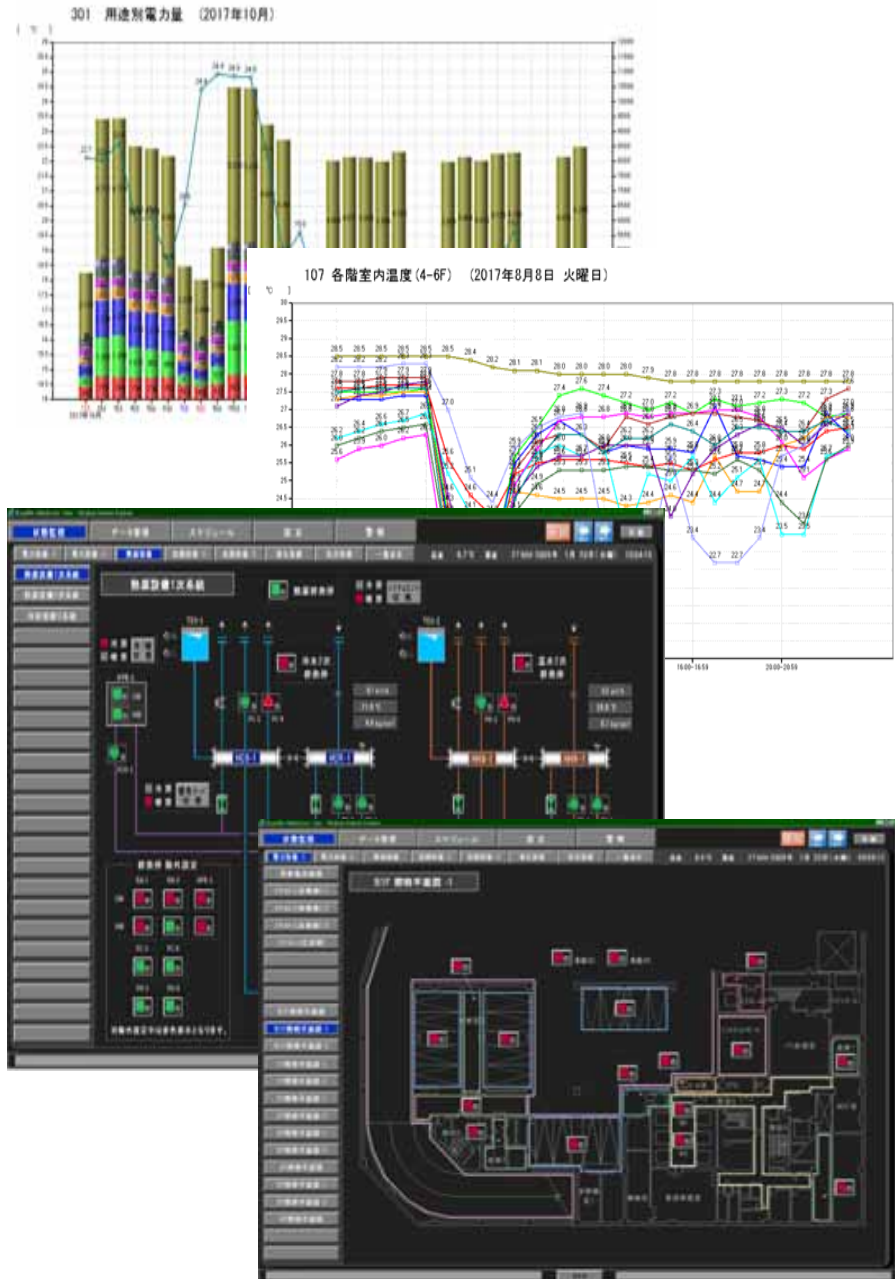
301 用途別電力量 (2017年10月)

107 各階室内温度(4-6F) (2017年8月8日 火曜日)

℃

28.5 28.5 28.5 28.5 28.5 28.5 28.4 28.2 28.1 28.1 28.0 28.0 28.0 28.0 27.9 27.8 27.8 27.8 27.8 27.8 27.8 27.8 27.8

22.7 22.7

16:00-16:59

20:00-20:59

状態監視

データ管理

スケジュール

設定

警報

熱源設備1次系統

状態監視

データ管理

スケジュール

設定

警報

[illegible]